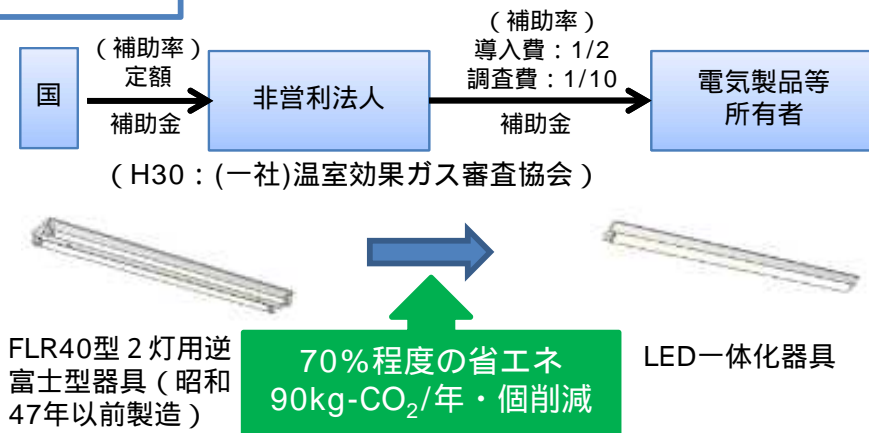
国

（補助率）
定額

補助金

非営利法人

（補助率）
導入費：1/2
調査費：1/10

補助金

電気製品等
所有者

（H30：(一社)温室効果ガス審査協会）

FLR40型２灯用逆富士型器具（昭和47年以前製造）

70%程度の省エネ
90kg-$CO_2$/年・個削減

LED一体化器具